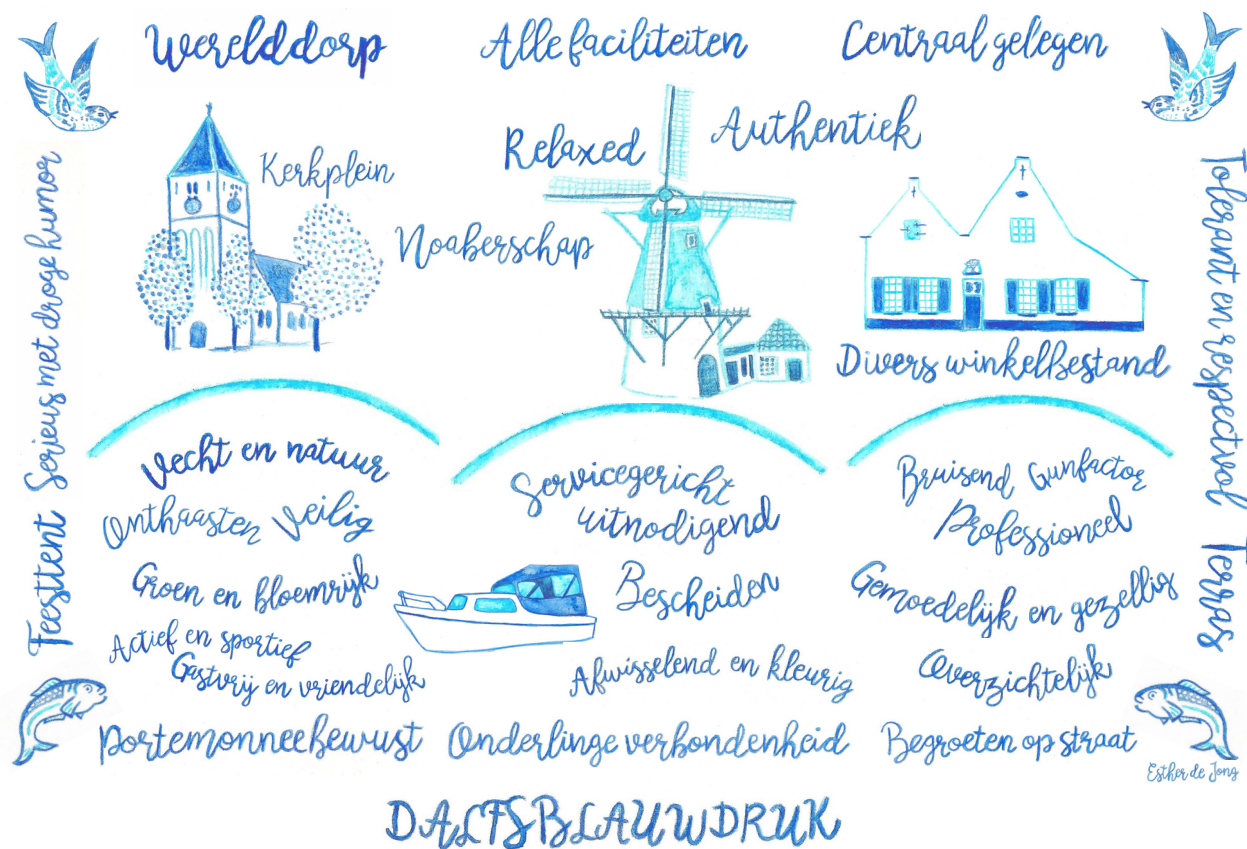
Werelddorp

Alle faciliteiten

Centraal gelegen

Kerkplein

Relaxed

Authentiek

Noaberschap

Divers winkelbestand

Serieus met droge humor

Feesttent

Tolerant en respectvol

Terras

Vecht en natuur

Onthaasten Veilig

Groen en bloemrijk

Actief en sportief

Gastvrij en vriendelijk

Portemonneebewust

Servicegericht

uitnodigend

Bescheiden

Afwisselend en kleurig

Onderlinge verbondenheid

Bruisend Gunfactor

Professioneel

Gemoedelijk en gezellig

Overzichtelijk

Begroeten op straat

Esther de Jong

DALFSBLAUWDRUK